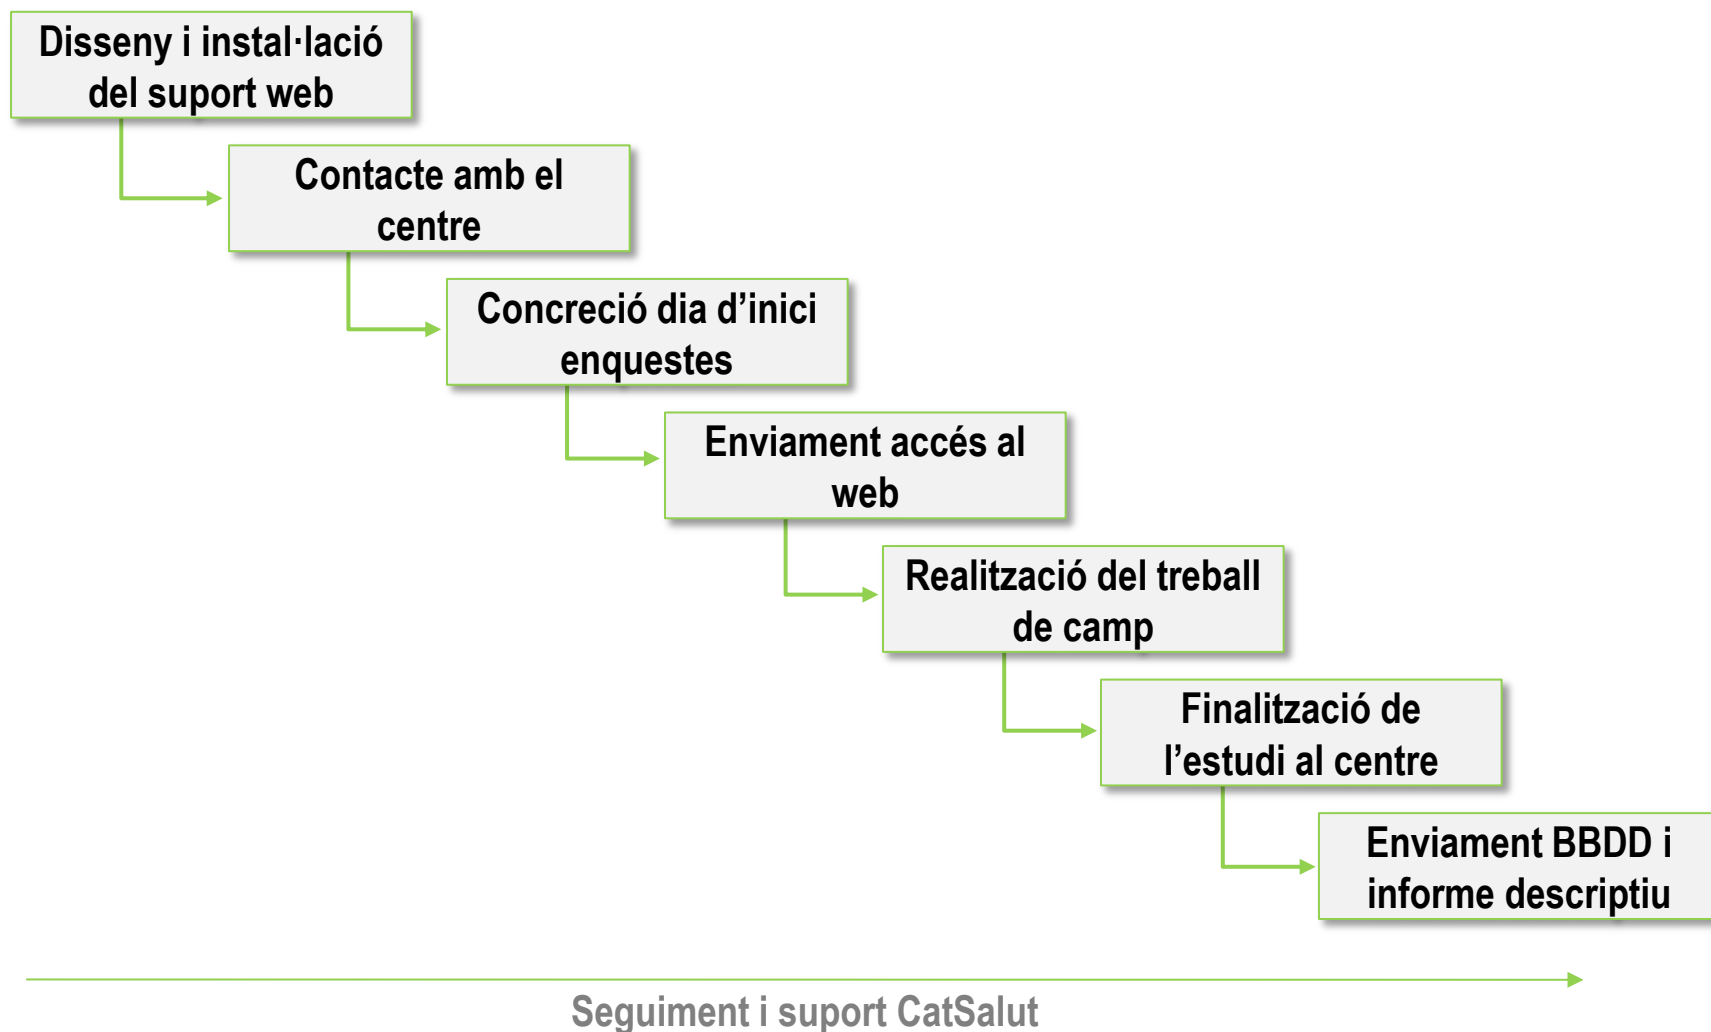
Disseny i instal·lació del suport web

Contacte amb el centre

Concreció dia d'inici enquestes

Enviament accés al web

Realització del treball de camp

Finalització de l'estudi al centre

Enviament BBDD i informe descriptiu

Seguiment i suport CatSalut